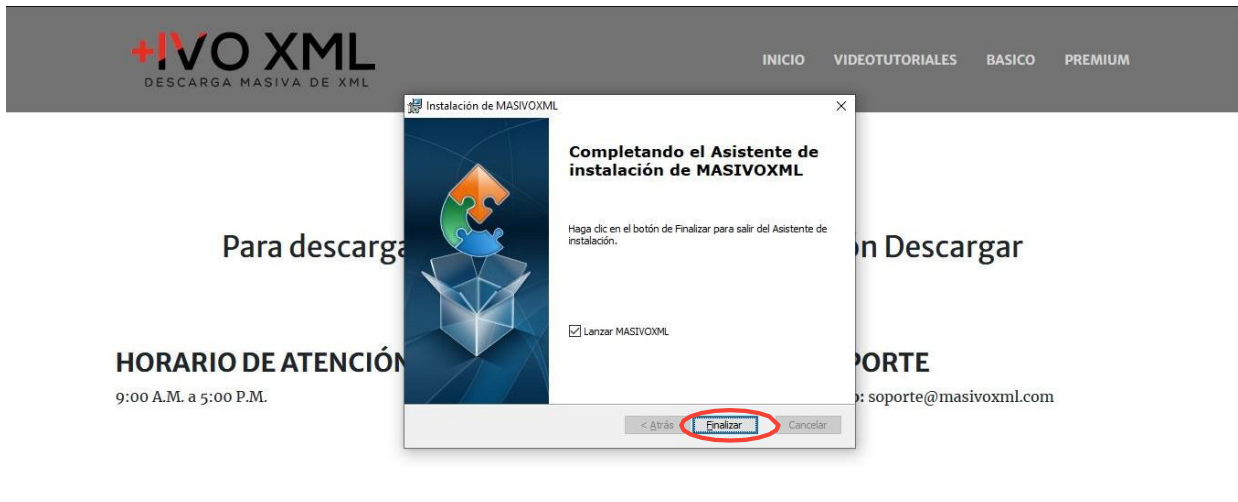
+IVO XML
DESCARGA MASIVA DE XML

INICIO VIDEOTUTORIALES BASICO PREMIUM

Instalación de MASIVOXML ×

Completando el Asistente de instalación de MASIVOXML

Haga clic en el botón de Finalizar para salir del Asistente de instalación.

☑ Lanzar MASIVOXML

< Atrás Finalizar Cancelar

Para descarga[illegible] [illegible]n Descargar

HORARIO DE ATENCIÓN
9:00 A.M. a 5:00 P.M.

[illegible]PORTE
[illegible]: soporte@masivoxml.com